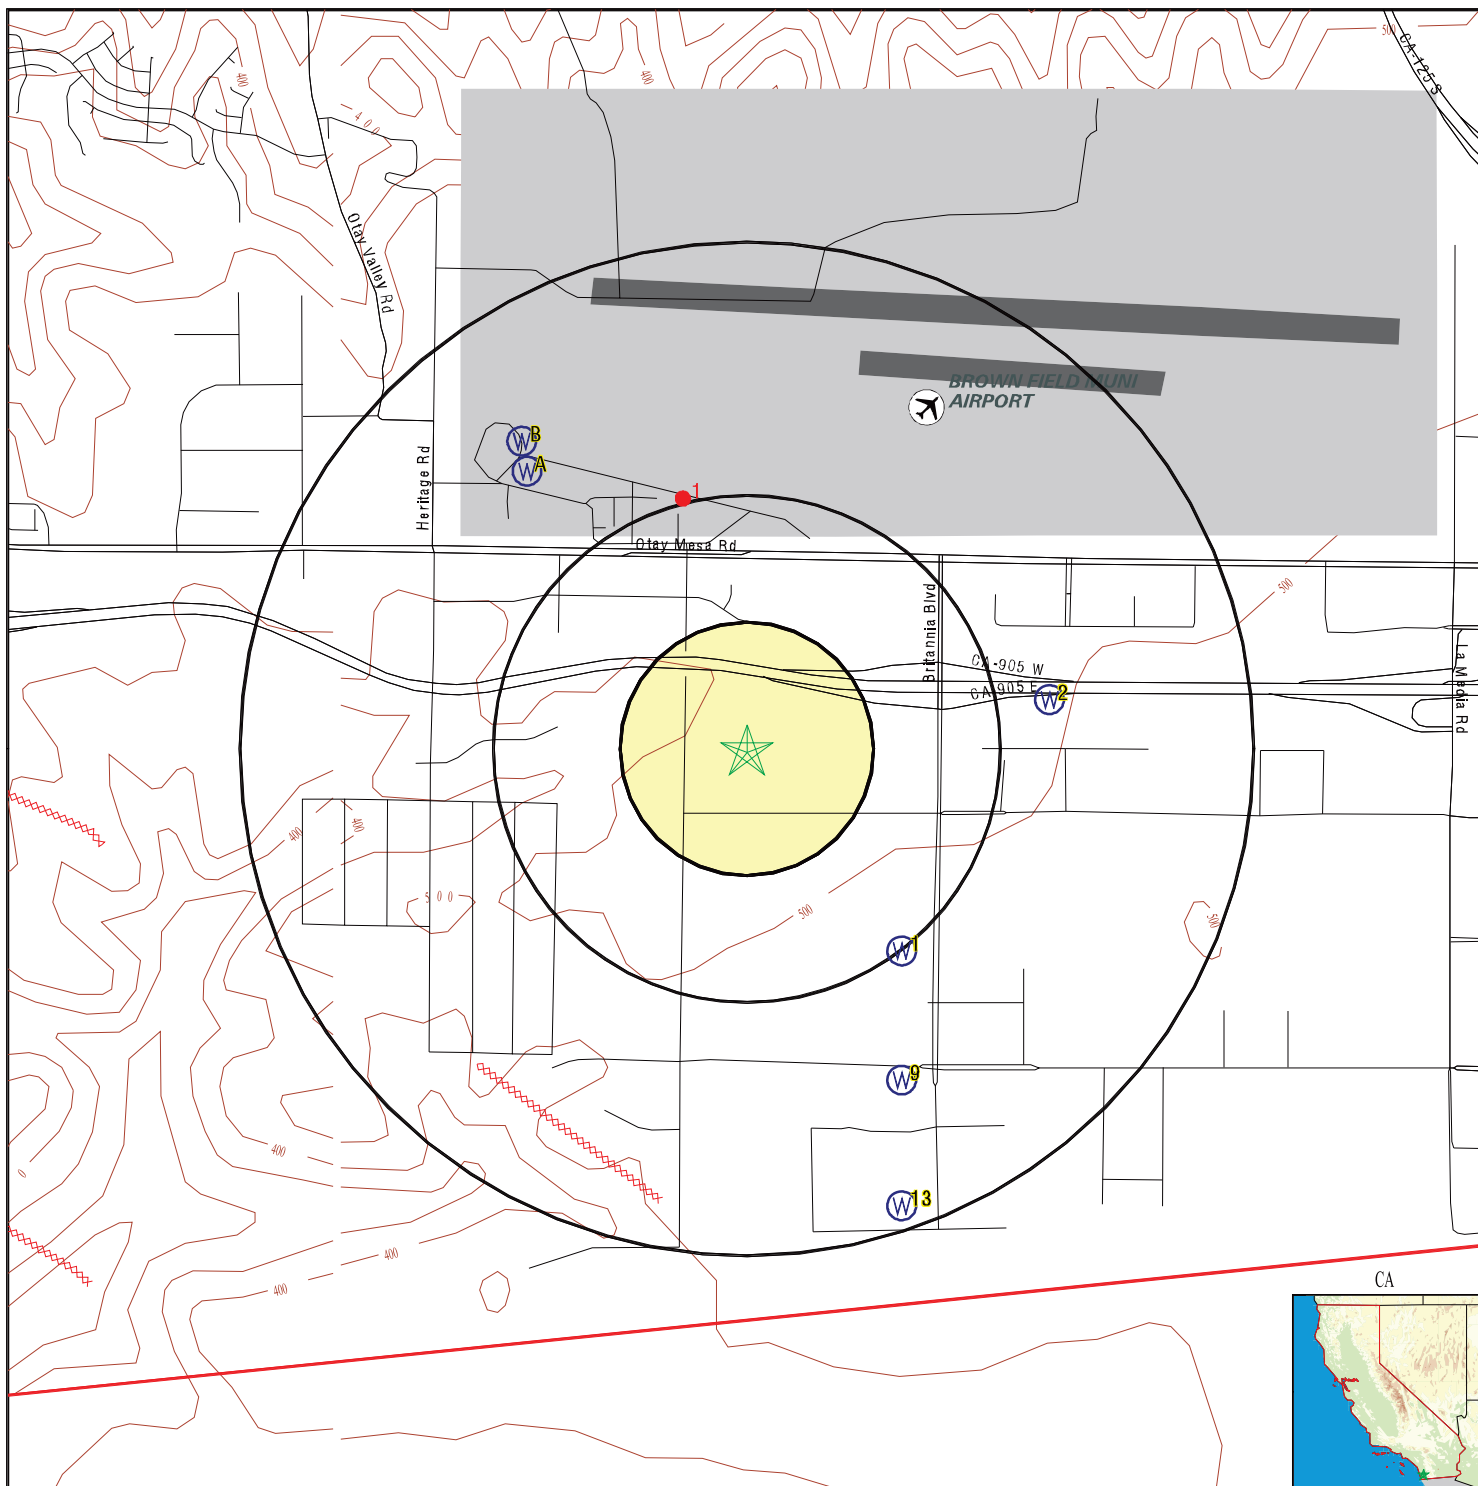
CA-125 S

500

400

400

400

Otay Valley Rd

BROWN FIELD MUNI AIRPORT

W B

W A

1

Heritage Rd

Otay Mesa Rd

Britannia Blvd

CA-905 W

CA-905 E

W 2

La Media Rd

500

400

400

500

500

500

W 1

W 9

W 13

400

400

400

0

CA